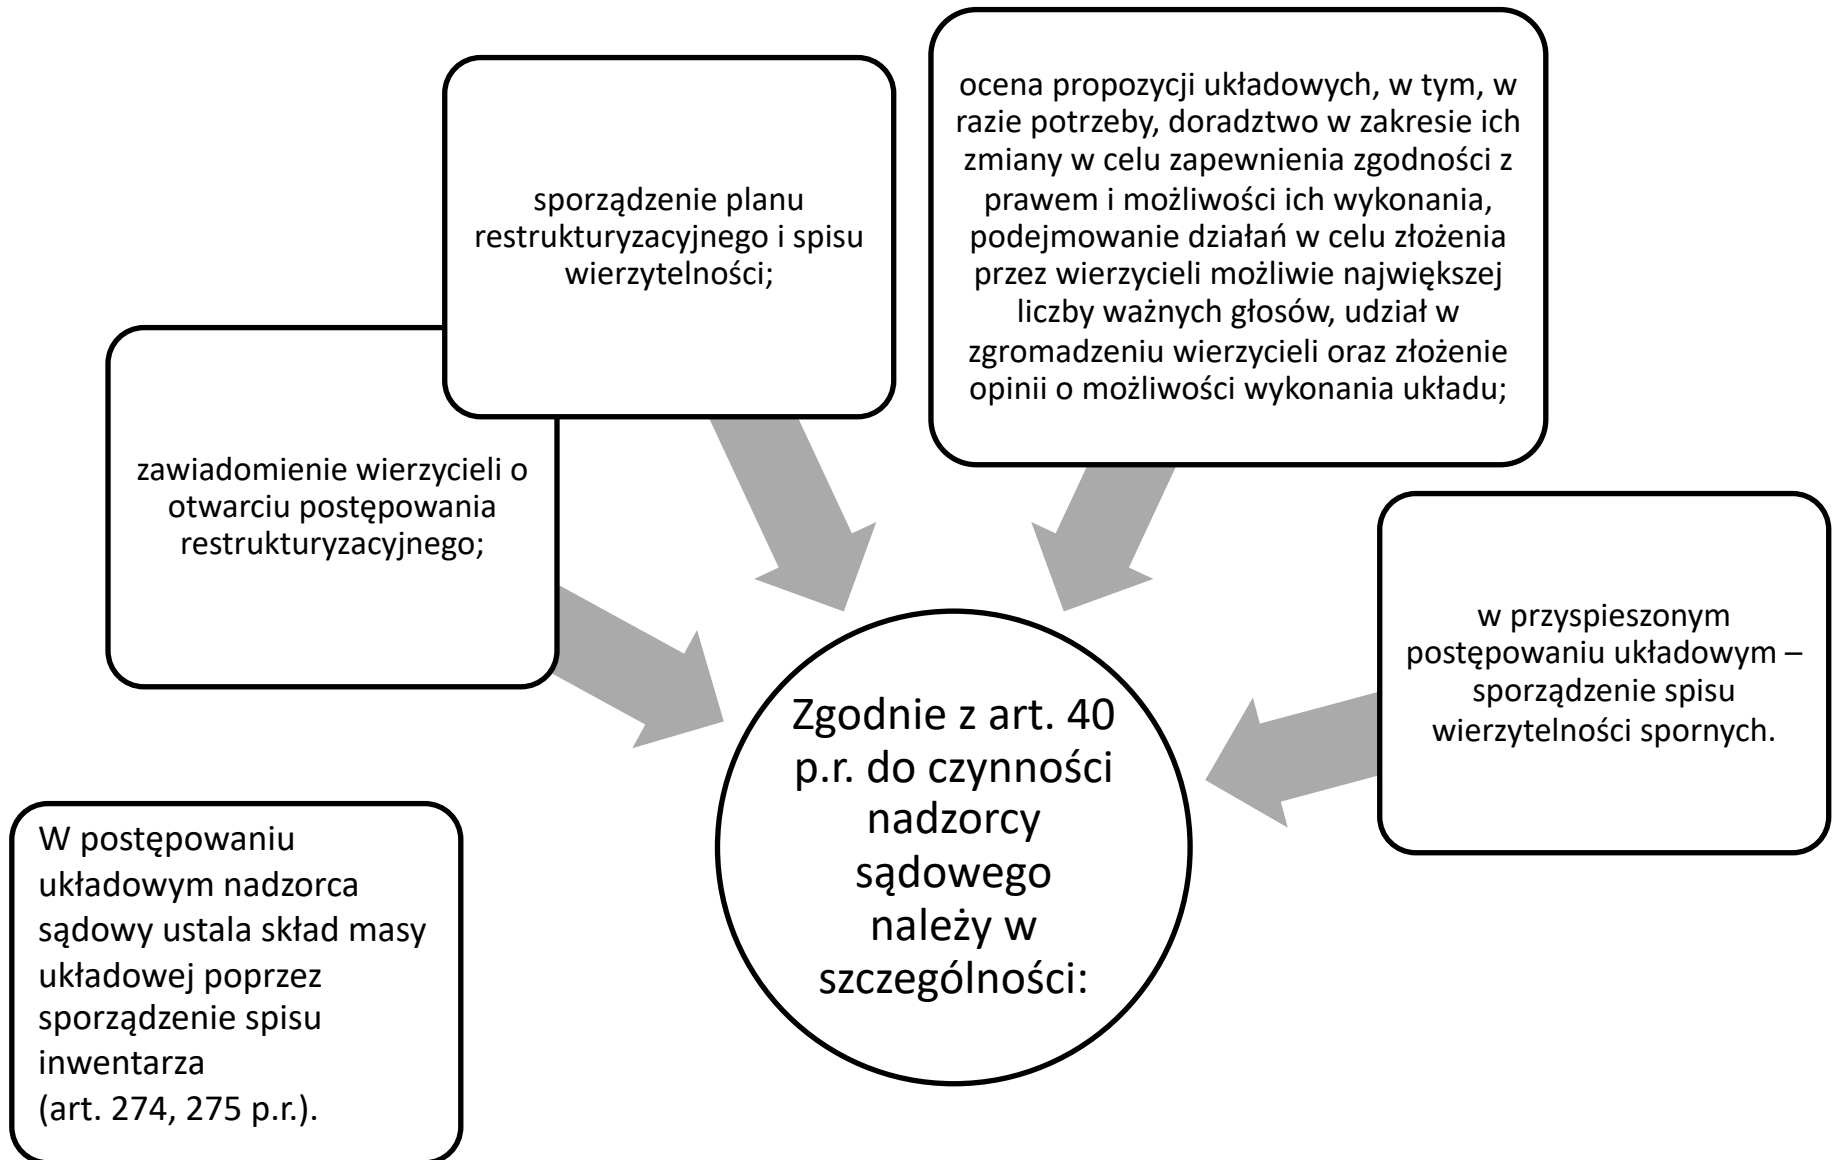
sporządzenie planu restrukturyzacyjnego i spisu wierzytelności;

ocena propozycji układowych, w tym, w razie potrzeby, doradztwo w zakresie ich zmiany w celu zapewnienia zgodności z prawem i możliwości ich wykonania, podejmowanie działań w celu złożenia przez wierzycieli możliwie największej liczby ważnych głosów, udział w zgromadzeniu wierzycieli oraz złożenie opinii o możliwości wykonania układu;

zawiadomienie wierzycieli o otwarciu postępowania restrukturyzacyjnego;

w przyspieszonym postępowaniu układowym – sporządzenie spisu wierzytelności spornych.

Zgodnie z art. 40 p.r. do czynności nadzorcy sądowego należy w szczególności:

W postępowaniu układowym nadzorca sądowy ustala skład masy układowej poprzez sporządzenie spisu inwentarza (art. 274, 275 p.r.).